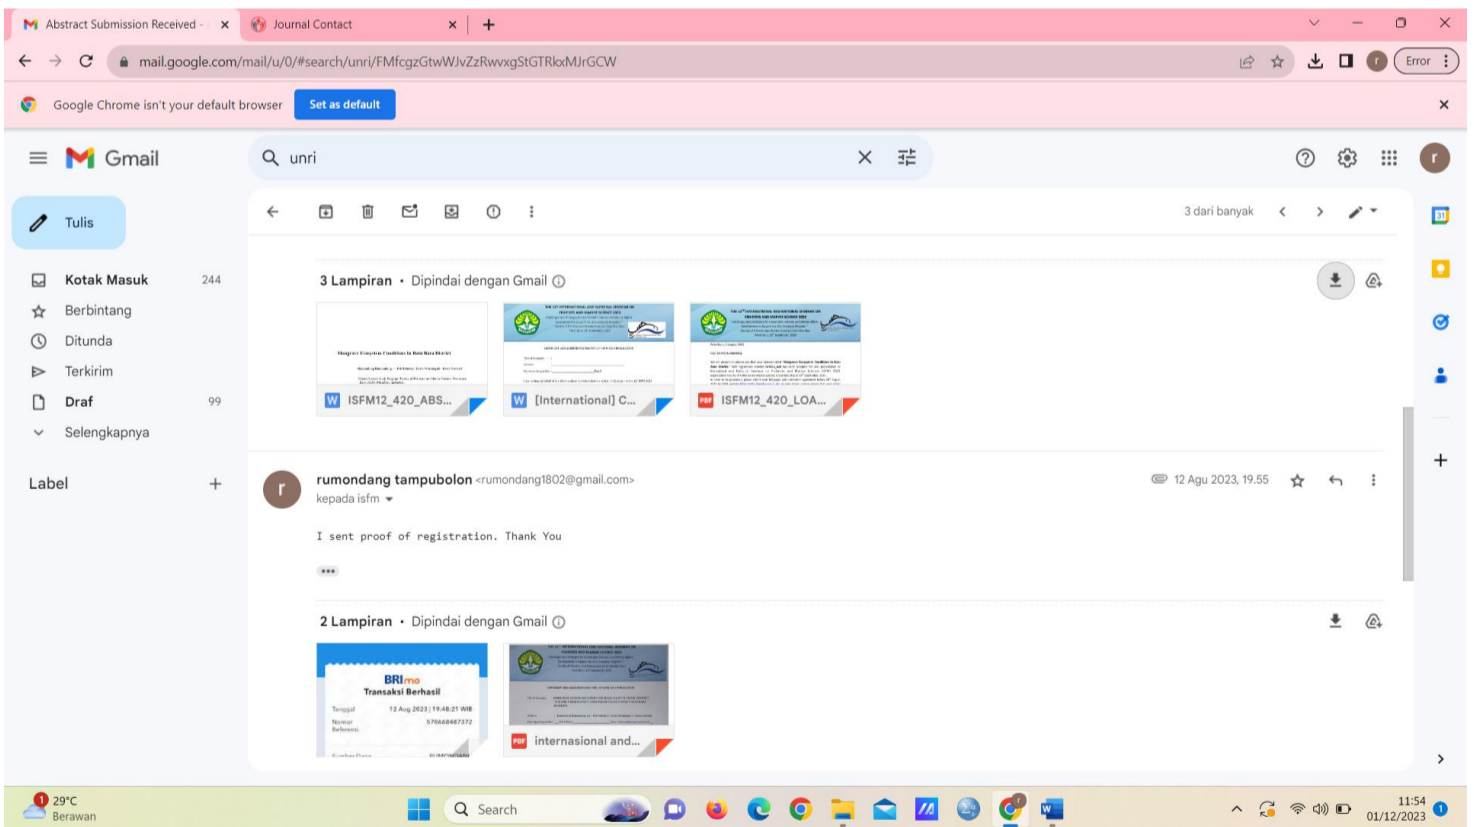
Abstract Submission Received -
Journal Contact
mail.google.com/mail/u/0/#search/unri/FMfcgzGtwWJvZzRwvxgStGTRkxMJrGCW
Error
Google Chrome isn't your default browser
Set as default
Gmail
unri
Tulis
Kotak Masuk 244
Berbintang
Ditunda
Terkirim
Draf 99
Selengkapnya
Label
3 dari banyak
3 Lampiran • Dipindai dengan Gmail
ISFM12_420_ABS...
[International] C...
ISFM12_420_LOA...
rumondang tampubolon <rumondang1802@gmail.com>
kepada isfm
12 Agu 2023, 19.55
I sent proof of registration. Thank You
2 Lampiran • Dipindai dengan Gmail
BRImo
Transaksi Berhasil
Tanggal 12 Aug 2023 | 19:48:21 WIB
Nomor Referensi 570668487372
internasional and...
29°C
Berawan
Search
11:54
01/12/2023